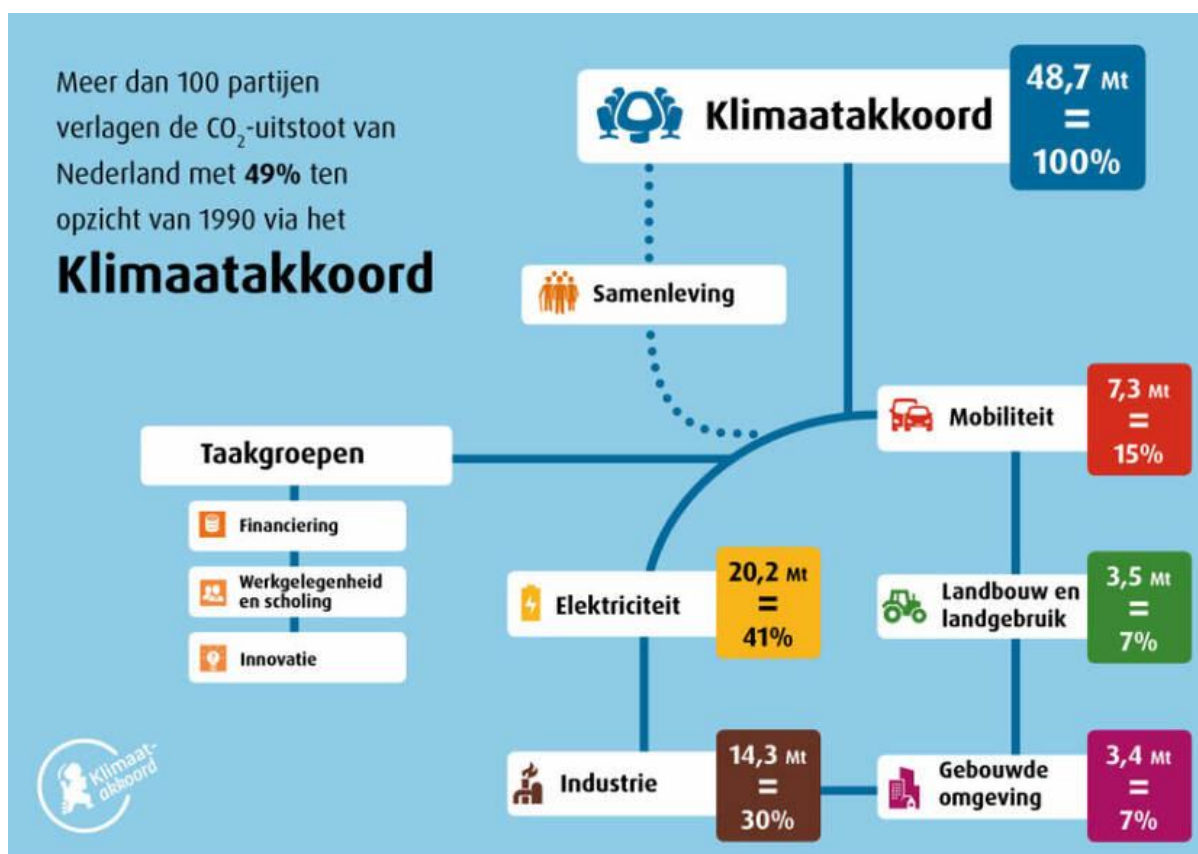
Meer dan 100 partijen verlagen de $CO_2$-uitstoot van Nederland met **49%** ten opzicht van 1990 via het

**Klimaatakkoord**

Klimaatakkoord

48,7 Mt = 100%

Samenleving

Mobiliteit

7,3 Mt = 15%

Taakgroepen

Financiering

Werkgelegenheid en scholing

Innovatie

Elektriciteit

20,2 Mt = 41%

Landbouw en landgebruik

3,5 Mt = 7%

Industrie

14,3 Mt = 30%

Gebouwde omgeving

3,4 Mt = 7%

Klimaatakkoord